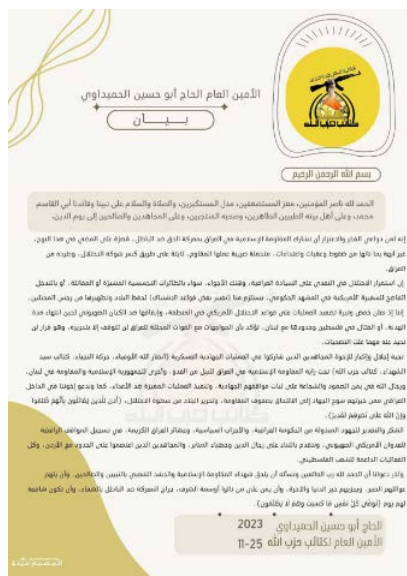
الأمين العام الحاج أبو حسين الحميداوي

بيان

بسم الله الرحمن الرحيم

الحمد لله ناصر المؤمنين، معز المستضعفين، مذل المستكبرين، والصلاة والسلام على نبينا وقائدنا أبي القاسم محمد وعلى آل بيته الطيبين الطاهرين، وصحبه المنتجبين، وعلى المجاهدين والصالحين إلى يوم الدين.

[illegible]

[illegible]

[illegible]

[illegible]

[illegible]

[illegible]

الحاج أبو حسين الحميداوي 2023
الأمين العام لكتائب حزب الله 25-11